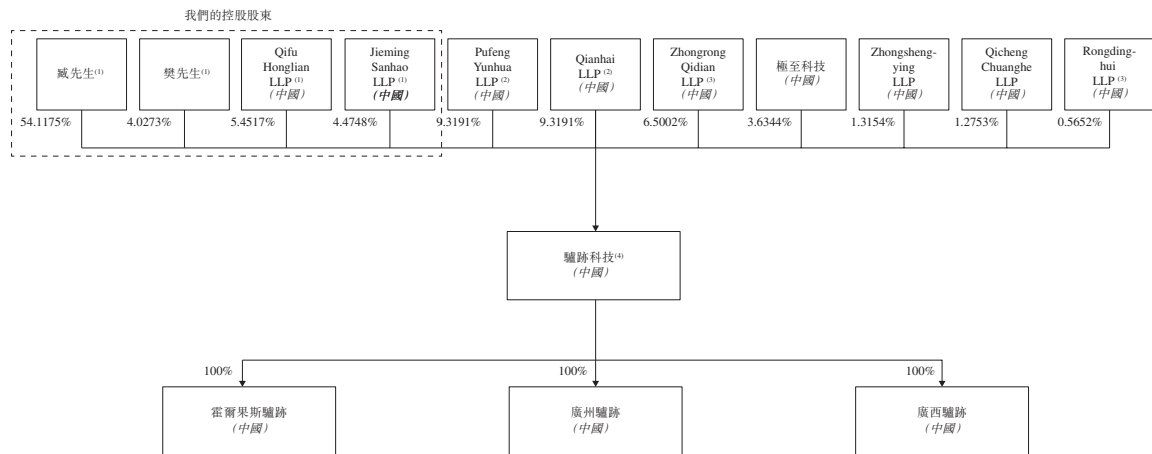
我們的控股股東

臧先生$^{(1)}$

樊先生$^{(1)}$

Qifu Honglian LLP $^{(1)}$ (中國)

Jieming Sanhao LLP $^{(1)}$ (中國)

Pufeng Yunhua LLP $^{(2)}$ (中國)

Qianhai LLP $^{(2)}$ (中國)

Zhongrong Qidian LLP $^{(3)}$ (中國)

極至科技 (中國)

Zhongsheng-ying LLP (中國)

Qicheng Chuanghe LLP (中國)

Rongding-hui LLP $^{(3)}$ (中國)

54.1175%

4.0273%

5.4517%

4.4748%

9.3191%

9.3191%

6.5002%

3.6344%

1.3154%

1.2753%

0.5652%

驢跡科技$^{(4)}$ (中國)

100%

100%

100%

霍爾果斯驢跡 (中國)

廣州驢跡 (中國)

廣西驢跡 (中國)